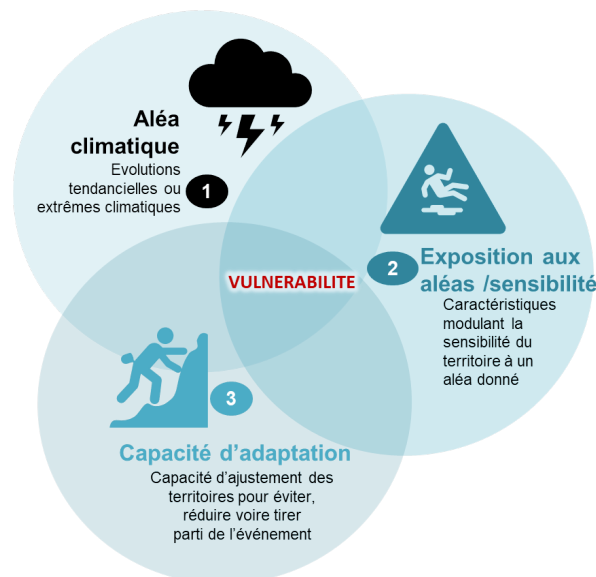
Aléa climatique

Evolutions tendancielles ou extrêmes climatiques

1

2

Exposition aux aléas /sensibilité

Caractéristiques modulant la sensibilité du territoire à un aléa donné

VULNERABILITE

3

Capacité d'adaptation

Capacité d'ajustement des territoires pour éviter, réduire voire tirer parti de l'événement